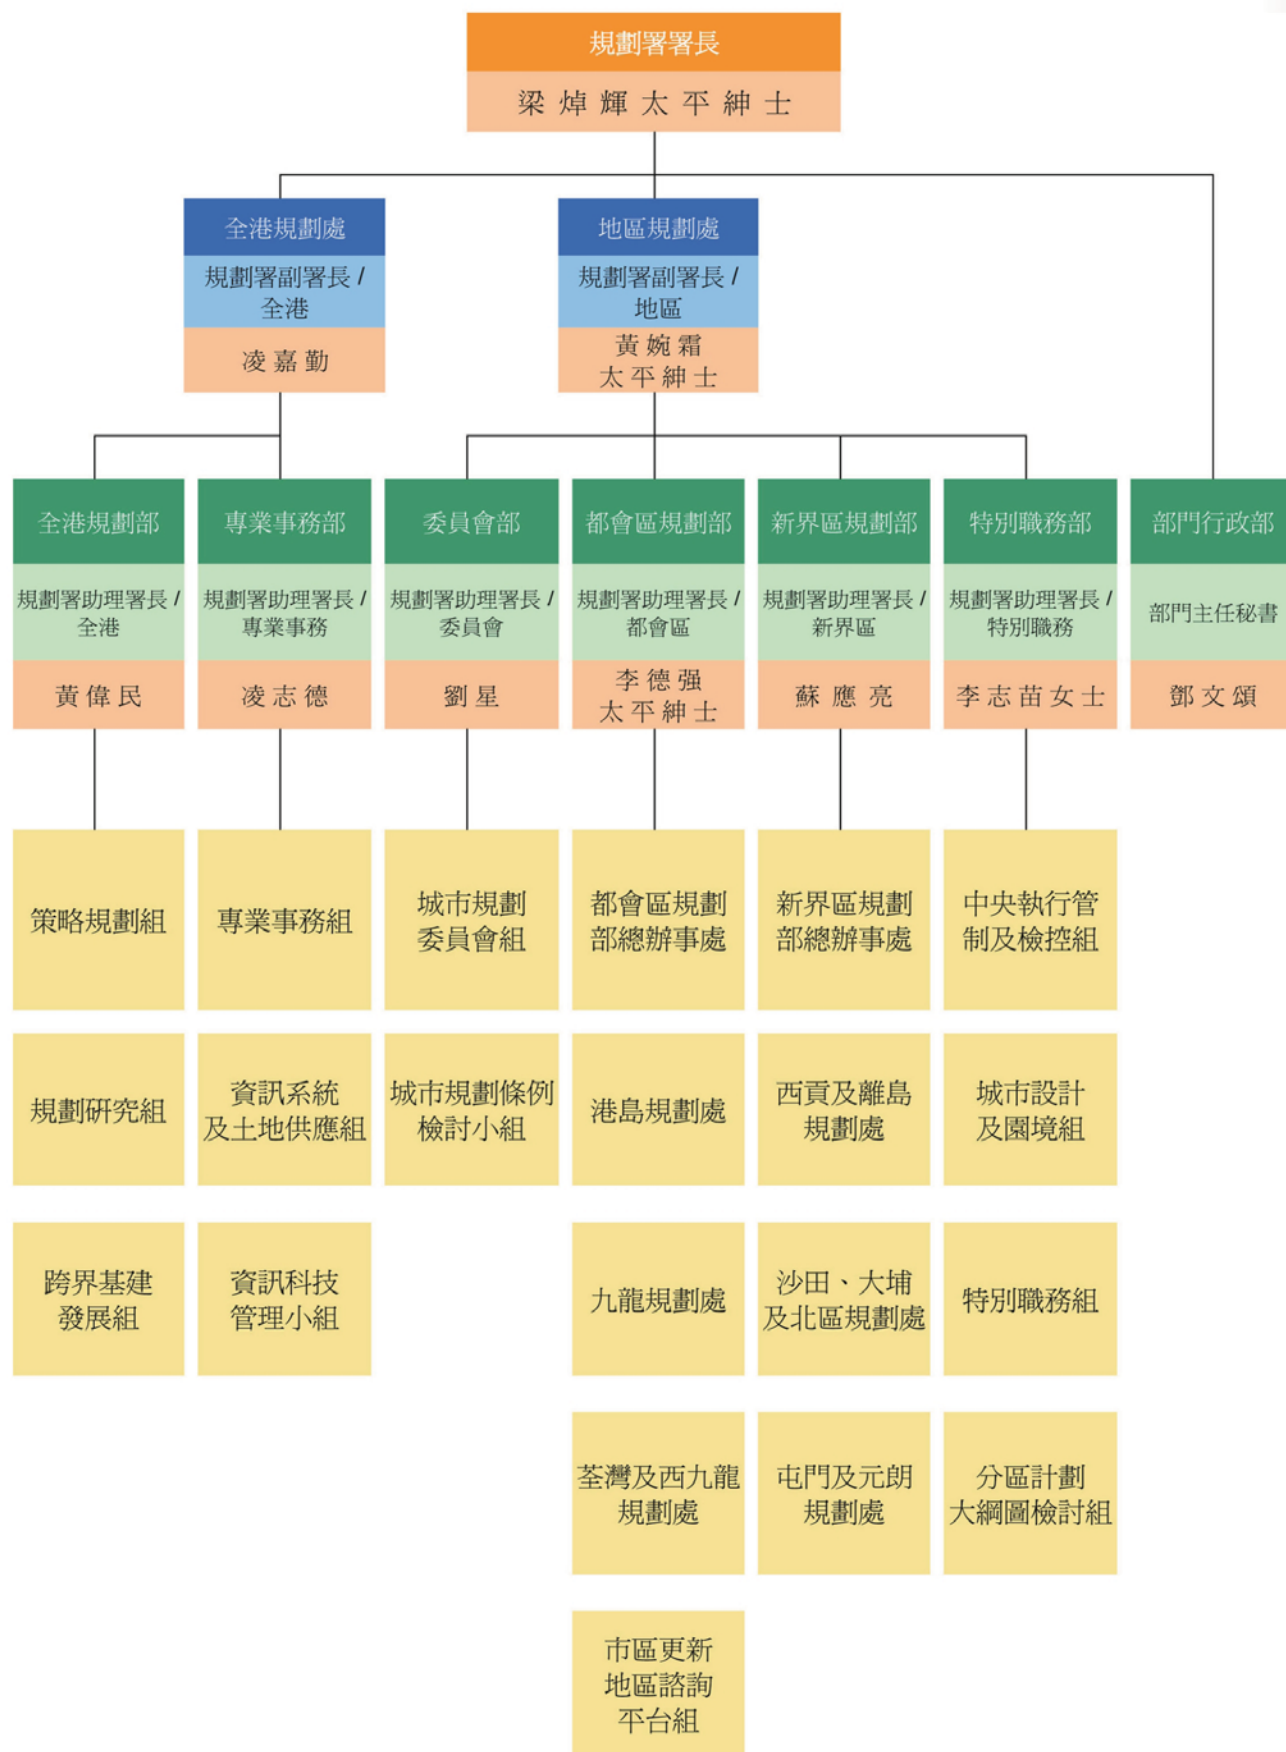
規劃署署長
梁焯輝太平紳士

全港規劃處
規劃署副署長 / 全港
凌嘉勤

地區規劃處
規劃署副署長 / 地區
黃婉霜 太平紳士

全港規劃部
規劃署助理署長 / 全港
黃偉民

專業事務部
規劃署助理署長 / 專業事務
凌志德

委員會部
規劃署助理署長 / 委員會
劉星

都會區規劃部
規劃署助理署長 / 都會區
李德強 太平紳士

新界區規劃部
規劃署助理署長 / 新界區
蘇應亮

特別職務部
規劃署助理署長 / 特別職務
李志苗女士

部門行政部
部門主任秘書
鄧文頌

策略規劃組
規劃研究組
跨界基建發展組

專業事務組
資訊系統及土地供應組
資訊科技管理小組

城市規劃委員會組
城市規劃條例檢討小組

都會區規劃部總辦事處
港島規劃處
九龍規劃處
荃灣及西九龍規劃處
市區更新地區諮詢平台組

新界區規劃部總辦事處
西貢及離島規劃處
沙田、大埔及北區規劃處
屯門及元朗規劃處

中央執行管制及檢控組
城市設計及園境組
特別職務組
分區計劃大綱圖檢討組